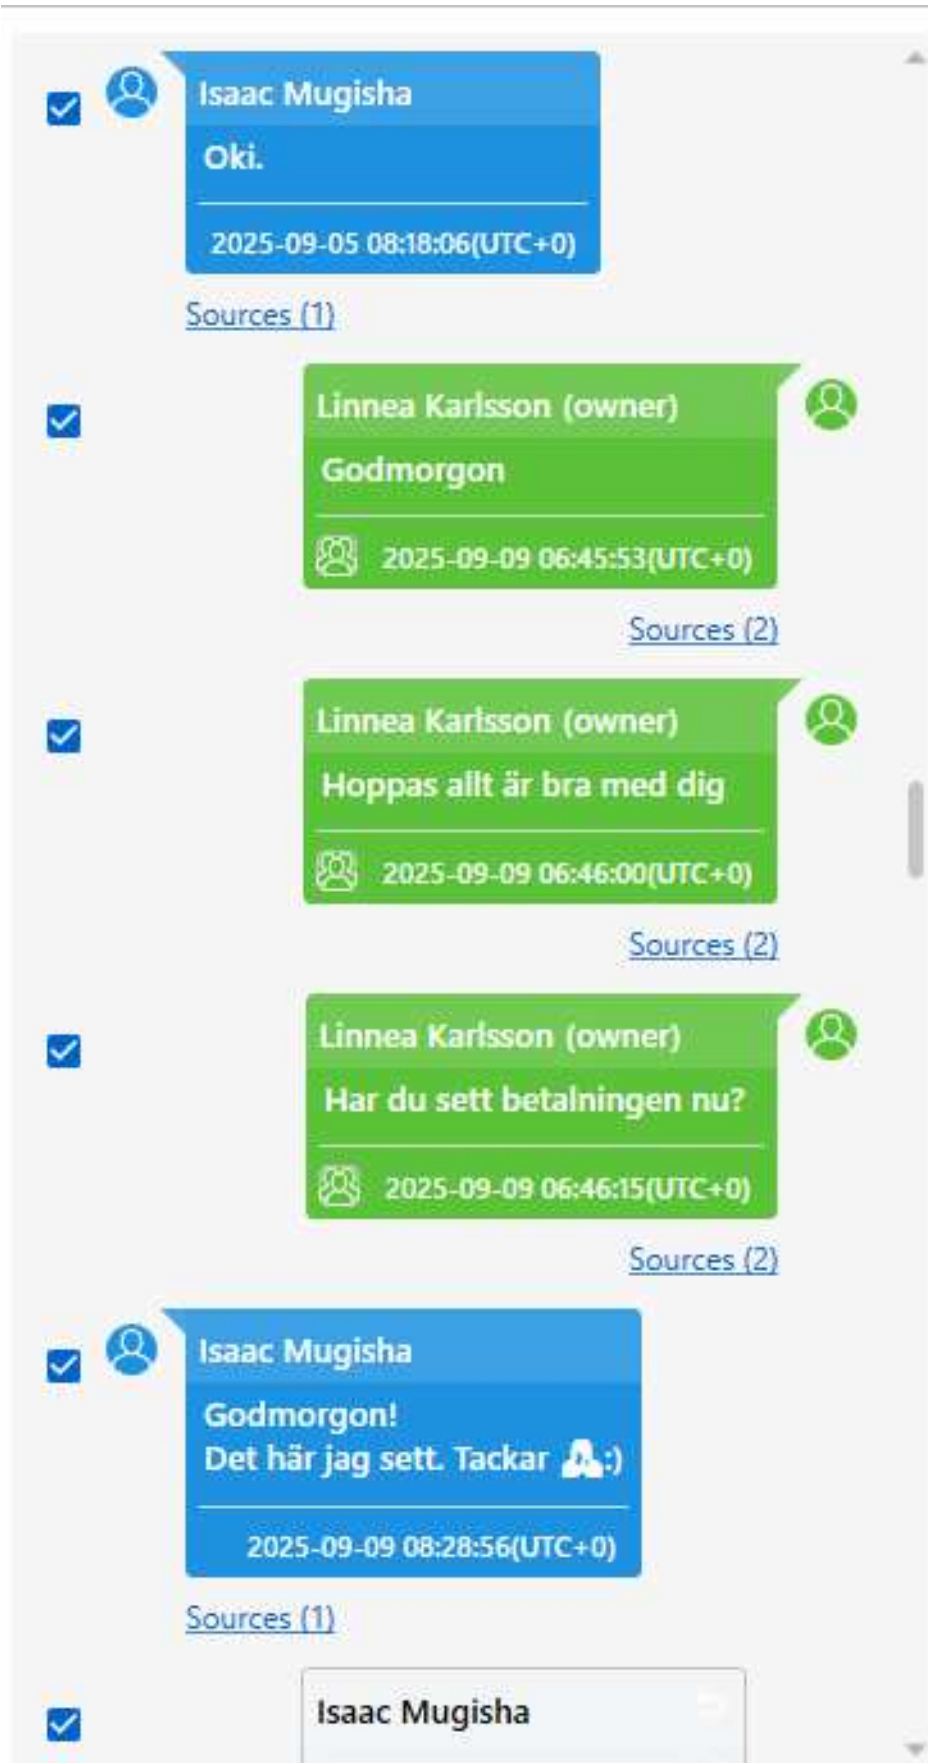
Isaac Mugisha

Oki.

2025-09-05 08:18:06(UTC+0)

Sources (1)

Linnea Karlsson (owner)

Godmorgon

2025-09-09 06:45:53(UTC+0)

Sources (2)

Linnea Karlsson (owner)

Hoppas allt är bra med dig

2025-09-09 06:46:00(UTC+0)

Sources (2)

Linnea Karlsson (owner)

Har du sett betalningen nu?

2025-09-09 06:46:15(UTC+0)

Sources (2)

Isaac Mugisha

Godmorgon!
Det här jag sett. Tackar 🙏:)

2025-09-09 08:28:56(UTC+0)

Sources (1)

Isaac Mugisha